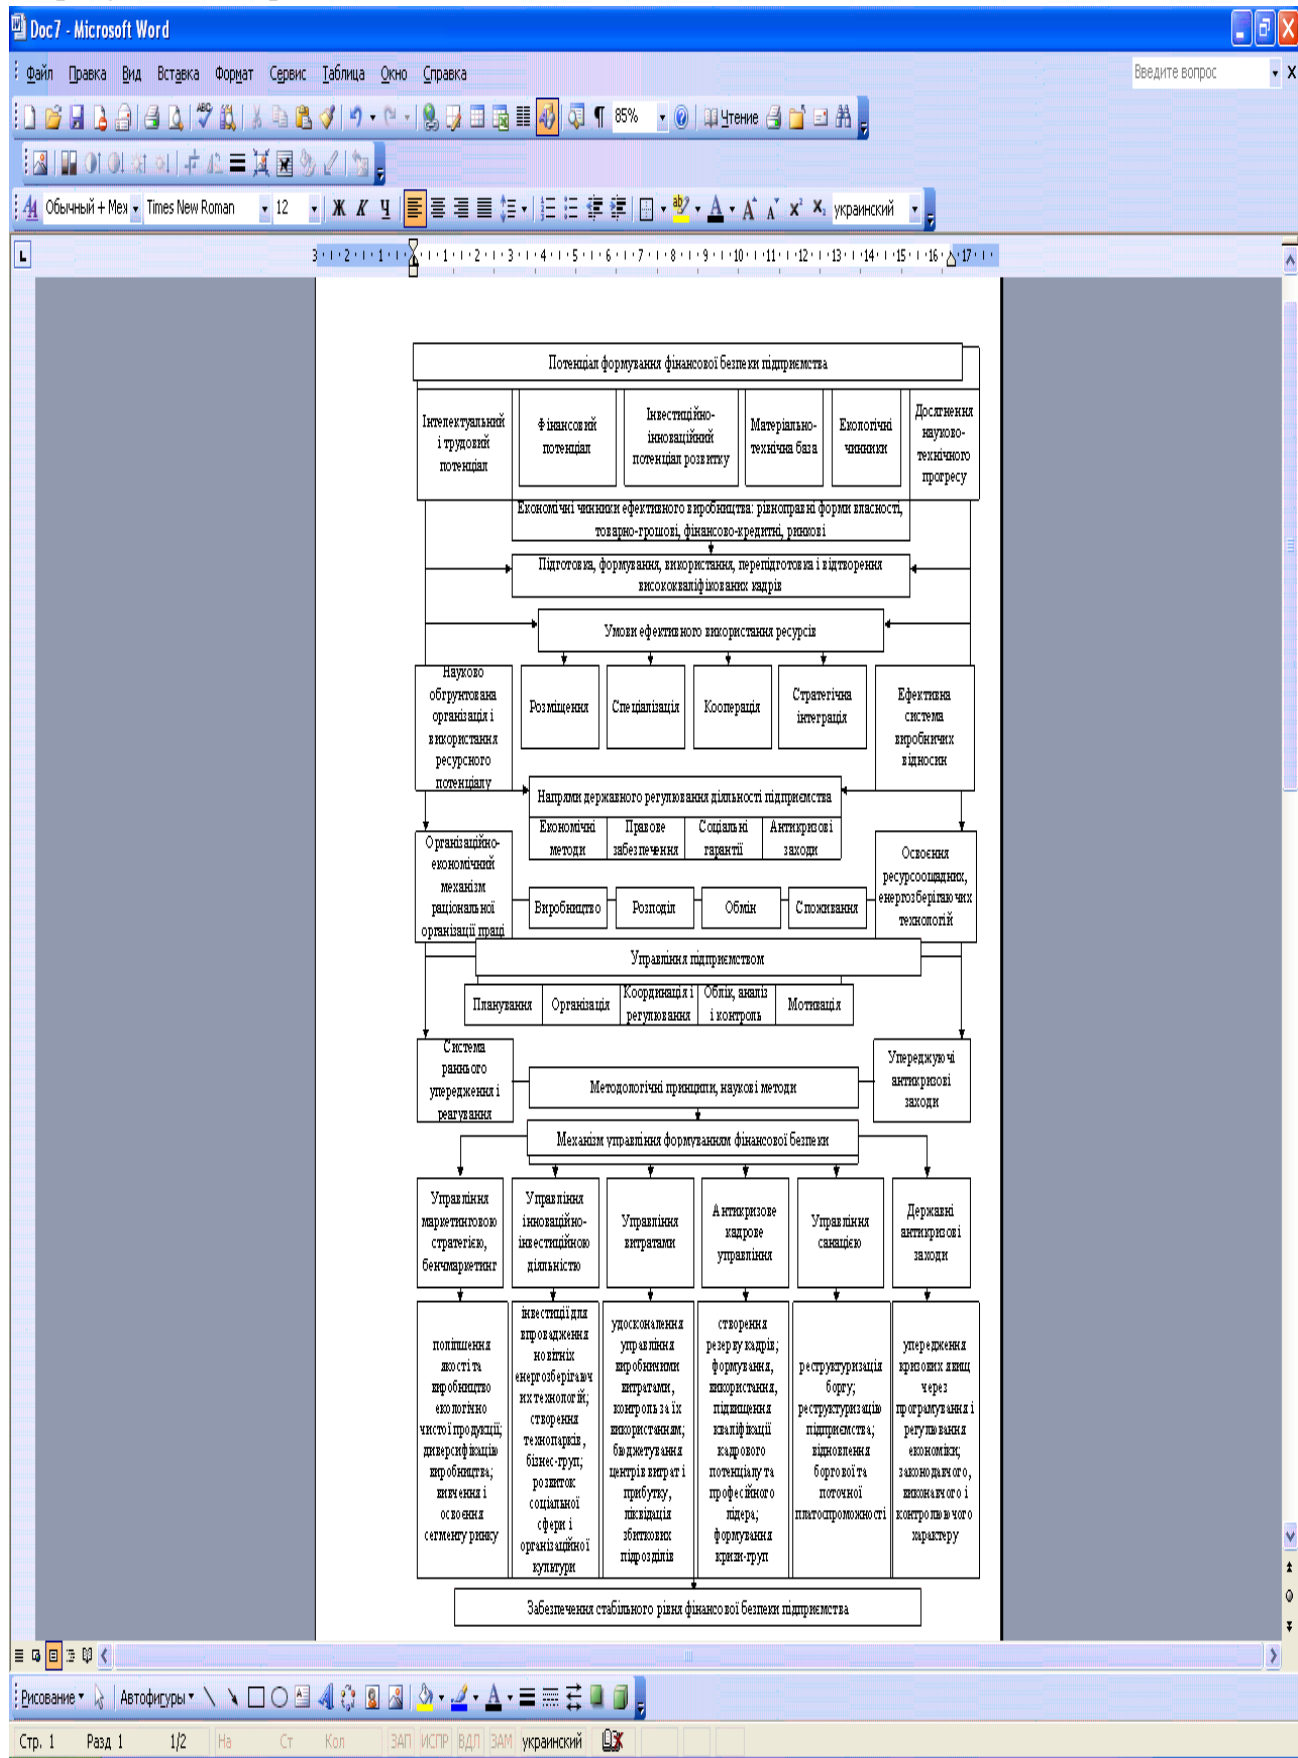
Doc7 - Microsoft Word

Файл Правка Вид Вставка Формат Сервис Таблица Окно Справка

Введите вопрос

85% Чтение

Обычный + Меж Times New Roman 12 Ж К Ч украинский

Потенціал формування фінансової безпеки підприємства

Інтелектуальний і трудовий потенціал

Фінансовий потенціал

Інвестиційно-інноваційний потенціал розвитку

Матеріально-технічна база

Екологічні чинники

Досягнення науково-технічного прогресу

Економічні чинники ефективного виробництва: рівноправні форми власності, товарно-грошові, фінансово-кредитні, ринкові

Підготовка, формування, використання, перепідготовка і відтворення висококваліфікованих кадрів

Умови ефективного використання ресурсів

Науково обгрунтована організація і використання ресурсного потенціалу

Розміщення

Спеціалізація

Кооперація

Стратегічна інтеграція

Ефективна система виробничих відносин

Напрями державного регулювання діяльності підприємства

Економічні методи

Правове забезпечення

Соціальні гарантії

Антикризові заходи

Організаційно-економічний механізм раціональної організації праці

Виробництво

Розподіл

Обмін

Споживання

Освоєння ресурсоощадних, енерґозберігаючих технологій

Управління підприємством

Планування

Організація

Координація і регулювання

Облік, аналіз і контроль

Мотивація

Система раннього упередження і реагування

Методологічні принципи, наукові методи

Упереджуючі антикризові заходи

Механізм управління формуванням фінансової безпеки

Управління маркетинговою стратегією, бенчмаркетинг

Управління інноваційно-інвестиційною діяльністю

Управління витратами

Антикризове кадрове управління

Управління санацією

Державні антикризові заходи

поліпшення якості та виробництво екологічно чистої продукції; диверсифікація виробництва; вивчення і освоєння сегменту ринку

інвестиції для впровадження новітніх енергозберігаючих технологій; створення технопарків, бізнес-груп; розвиток соціальної сфери і організаційної культури

удосконалення управління виробничими витратами, контроль за їх використанням; бюджетування центрів витрат і прибутку, ліквідація збиткових підрозділів

створення резерву кадрів; формування, використання, підвищення кваліфікації кадрового потенціалу та професійного лідера; формування кризи-груп

реструктуризація боргу; реструктуризація підприємства; відновлення боргової та поточної платоспроможності

упередження кризових явищ через програмування і регулювання економіки; законодавчого, виконавчого і контролюючого характеру

Забезпечення стабільного рівня фінансової безпеки підприємства

Рисование Автофигуры

Стр. 1 Разд 1 1/2 На Ст Кол ЗАП ИСПР ВДЛ ЗАМ украинский